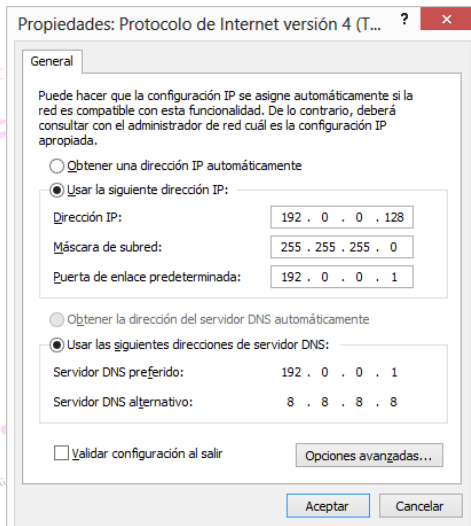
Propiedades: Protocolo de Internet versión 4 (T...

?

General

Puede hacer que la configuración IP se asigne automáticamente si la red es compatible con esta funcionalidad. De lo contrario, deberá consultar con el administrador de red cuál es la configuración IP apropiada.

Obtener una dirección IP automáticamente

Usar la siguiente dirección IP:

Dirección IP: 192 . 0 . 0 . 128

Máscara de subred: 255 . 255 . 255 . 0

Puerta de enlace predeterminada: 192 . 0 . 0 . 1

Obtener la dirección del servidor DNS automáticamente

Usar las siguientes direcciones de servidor DNS:

Servidor DNS preferido: 192 . 0 . 0 . 1

Servidor DNS alternativo: 8 . 8 . 8 . 8

Validar configuración al salir

Opciones avanzadas...

Aceptar

Cancelar